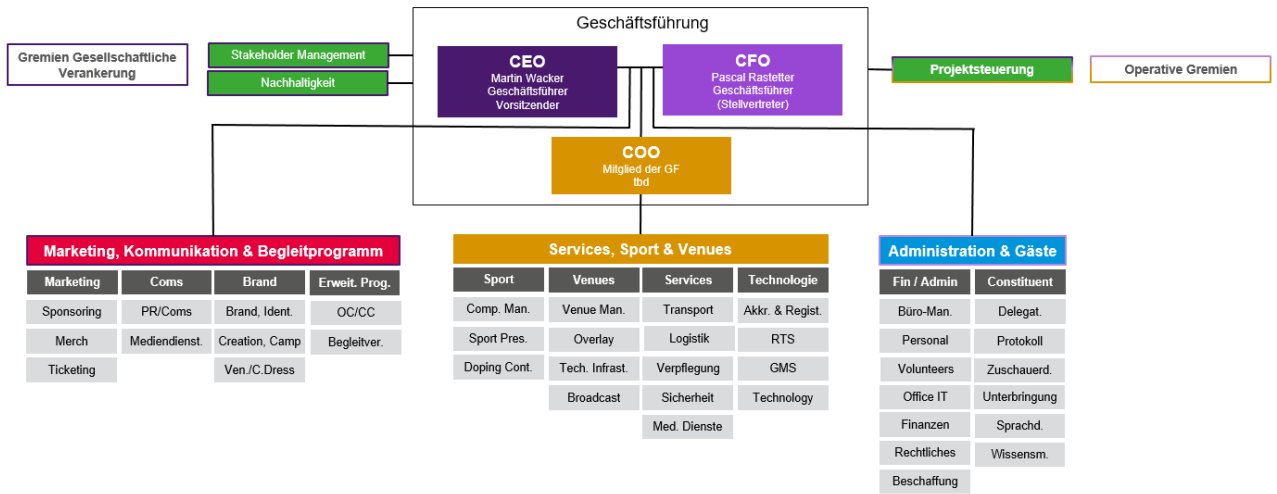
Geschäftsführung

Gremien Gesellschaftliche Verankerung

Stakeholder Management

Nachhaltigkeit

CEO
Martin Wacker
Geschäftsführer
Vorsitzender

CFO
Pascal Rastetter
Geschäftsführer
(Stellvertreter)

Projektsteuerung

Operative Gremien

COO
Mitglied der GF
tbd

Marketing, Kommunikation & Begleitprogramm

| Marketing | Coms | Brand | Erweit. Prog. |
|---|---|---|---|
| Sponsoring | PR/Coms | Brand, Ident. | OC/CC |
| Merch | Mediendienst. | Creation, Camp | Begleitver. |
| Ticketing | | Ven./C.Dress | |

Services, Sport & Venues

| Sport | Venues | Services | Technologie |
|---|---|---|---|
| Comp. Man. | Venue Man. | Transport | Akkr. & Regist. |
| Sport Pres. | Overlay | Logistik | RTS |
| Doping Cont. | Tech. Infrast. | Verpflegung | GMS |
| | Broadcast | Sicherheit | Technology |
| | | Med. Dienste | |

Administration & Gäste

| Fin / Admin | Constituent |
|---|---|
| Büro-Man. | Delegat. |
| Personal | Protokoll |
| Volunteers | Zuschauerd. |
| Office IT | Unterbringung |
| Finanzen | Sprachd. |
| Rechtliches | Wissensm. |
| Beschaffung | |